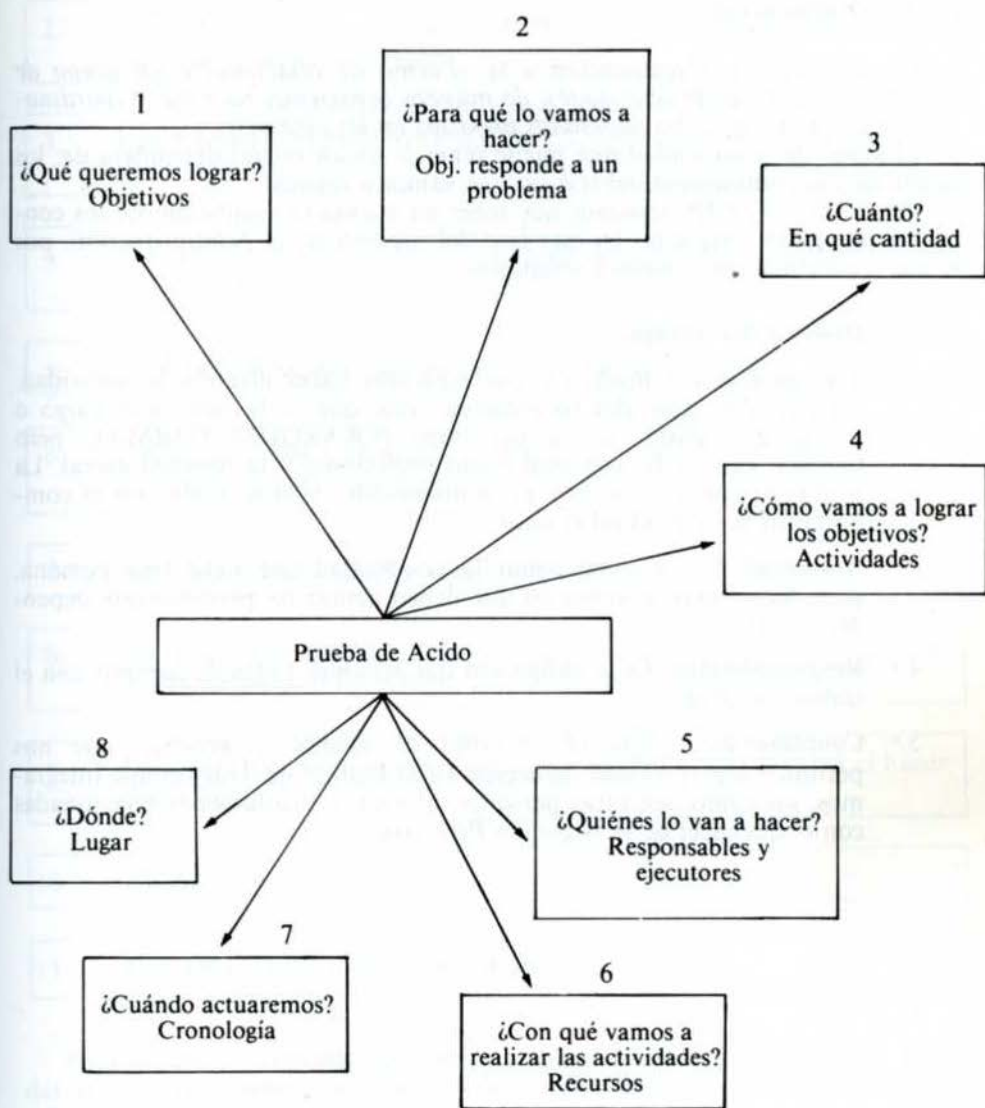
1

¿Qué queremos lograr? Objetivos

2

¿Para qué lo vamos a hacer? Obj. responde a un problema

3

¿Cuánto? En qué cantidad

4

¿Cómo vamos a lograr los objetivos? Actividades

Prueba de Acido

8

¿Dónde? Lugar

5

¿Quiénes lo van a hacer? Responsables y ejecutores

7

¿Cuándo actuaremos? Cronología

6

¿Con qué vamos a realizar las actividades? Recursos